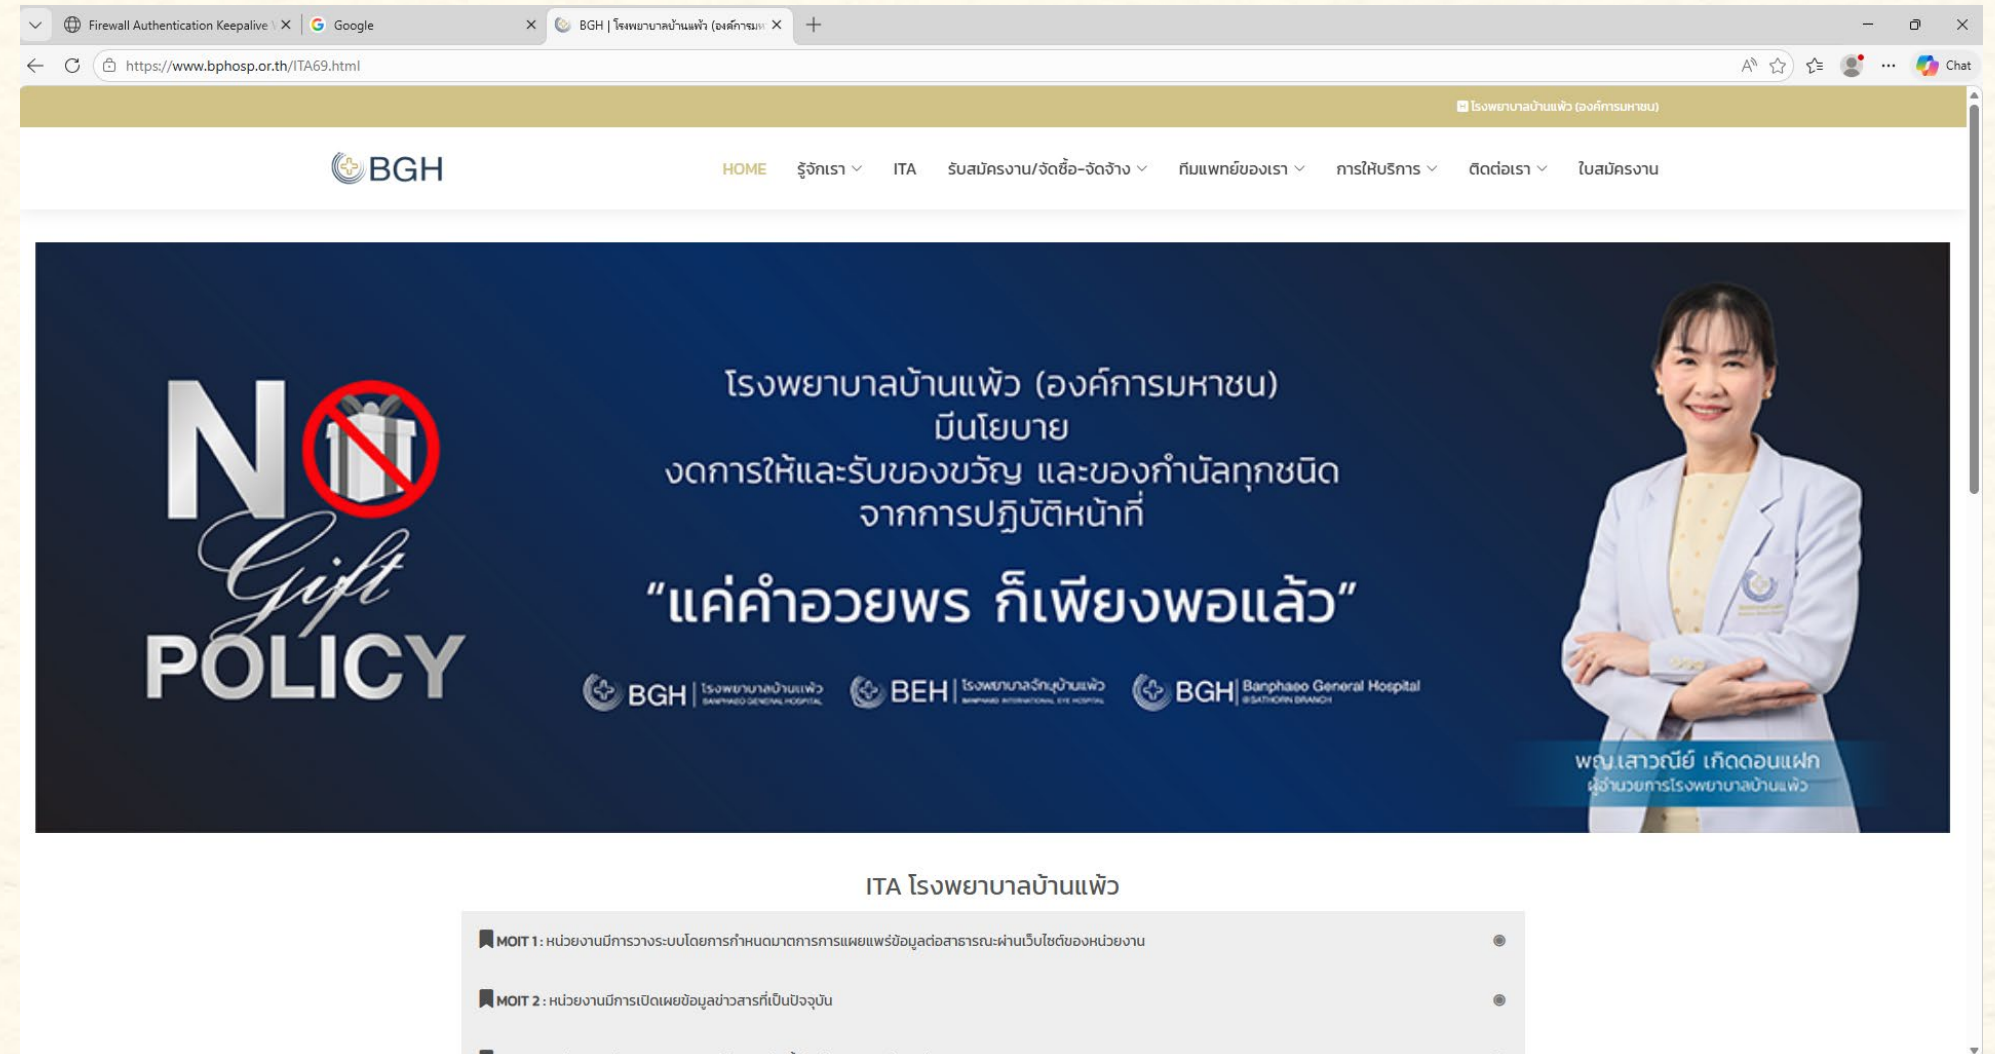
Firewall Authentication Keepalive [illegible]
Google
BGH | โรงพยาบาลบ้านแพ้ว (องค์การม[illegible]
https://www.bphosp.or.th/ITA69.html
Chat

โรงพยาบาลบ้านแพ้ว (องค์การมหาชน)

BGH
HOME รู้จักเรา ITA รับสมัครงาน/จัดซื้อ-จัดจ้าง ทีมแพทย์ของเรา การให้บริการ ติดต่อเรา ใบสมัครงาน

NO Gift POLICY

โรงพยาบาลบ้านแพ้ว (องค์การมหาชน)
มีนโยบาย
งดการให้และรับของขวัญ และของกำนัลทุกชนิด
จากการปฏิบัติหน้าที่

"แค่คำอวยพร ก็เพียงพอแล้ว"

BGH | โรงพยาบาลบ้านแพ้ว BANPHAEO GENERAL HOSPITAL
BEH | โรงพยาบาลจักษุบ้านแพ้ว BANPHAEO INTERNATIONAL EYE HOSPITAL
BGH | Banphaeo General Hospital @SATHORN BRANCH

พญ.เสาวณีย์ เกิดดอนแฝก
ผู้อำนวยการโรงพยาบาลบ้านแพ้ว

ITA โรงพยาบาลบ้านแพ้ว

MOIT 1 : หน่วยงานมีการวางระบบโดยการกำหนดมาตรการการเผยแพร่ข้อมูลต่อสาธารณะผ่านเว็บไซต์ของหน่วยงาน

MOIT 2 : หน่วยงานมีการเปิดเผยข้อมูลข่าวสารที่เป็นปัจจุบัน